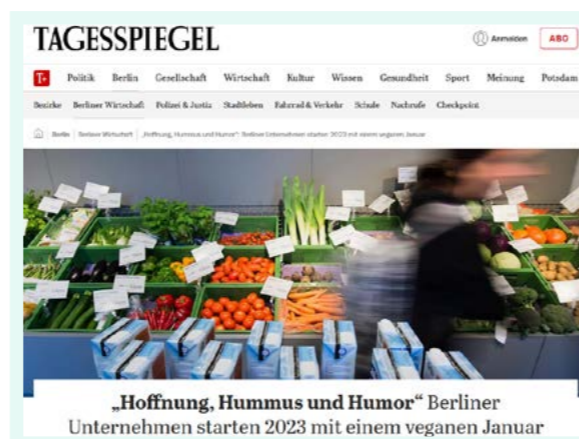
TAGESSPIEGEL

Anmelden ABO

T+ Politik Berlin Gesellschaft Wirtschaft Kultur Wissen Gesundheit Sport Meinung Potsdam

Bezirke Berliner Wirtschaft Polizei & Justiz Stadtleben Fahrrad & Verkehr Schule Nachrufe Checkpoint

Berlin Berliner Wirtschaft „Hoffnung, Hummus und Humor“: Berliner Unternehmen starten 2023 mit einem veganen Januar

„Hoffnung, Hummus und Humor“ Berliner Unternehmen starten 2023 mit einem veganen Januar